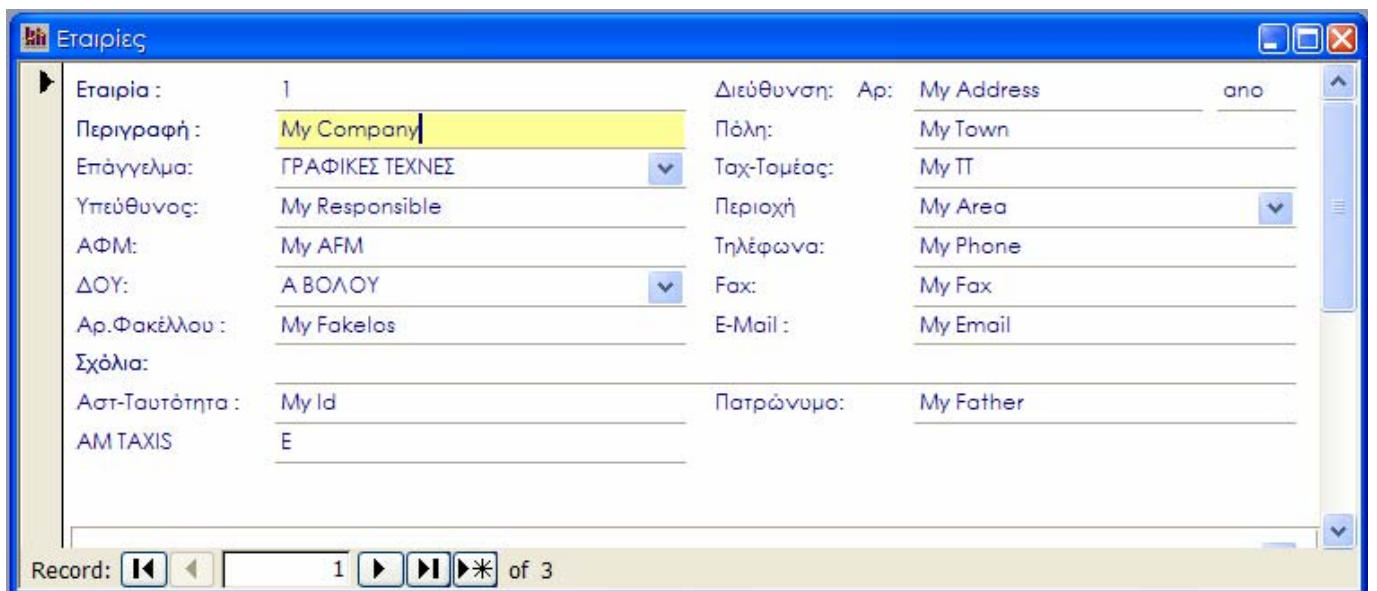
Εταιρίες

Εταιρία : 1
Περιγραφή : My Company
Επάγγελμα: ΓΡΑΦΙΚΕΣ ΤΕΧΝΕΣ
Υπεύθυνος: My Responsible
ΑΦΜ: My AFM
ΔΟΥ: Α ΒΟΛΟΥ
Αρ.Φακέλλου : My Fakelos
Σχόλια:
Αστ-Ταυτότητα : My Id
ΑΜ TAXIS E

Διεύθυνση: Αρ: My Address ano
Πόλη: My Town
Ταχ-Τομέας: My TT
Περιοχή My Area
Τηλέφωνα: My Phone
Fax: My Fax
E-Mail : My Email
Πατρώνυμο: My Father

Record: 1 of 3